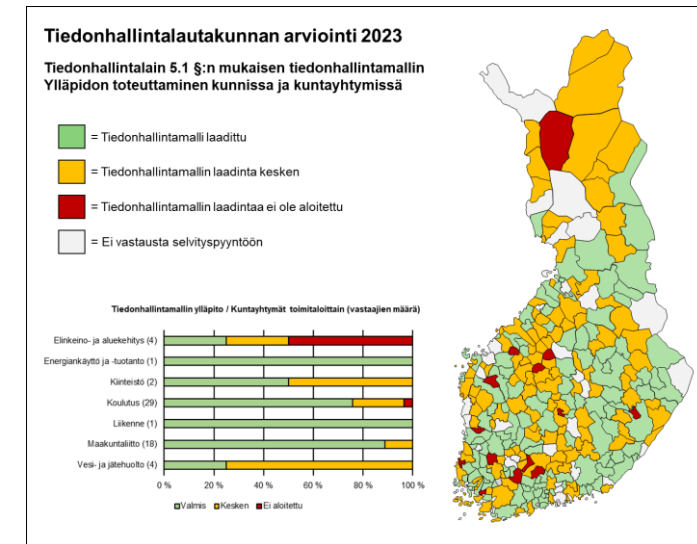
Tiedonhallintalautakunnan arviointi 2023

Tiedonhallintalain 5.1 §:n mukaisen tiedonhallintamallin Ylläpidon toteuttaminen kunnissa ja kuntayhtymissä

= Tiedonhallintamalli laadittu

= Tiedonhallintamallin laadinta kesken

= Tiedonhallintamallin laadintaa ei ole aloitettu

= Ei vastausta selvityspyyntöön

Tiedonhallintamallin ylläpito / Kuntayhtymät toimialoittain (vastaajien määrä)

Elinkeino- ja aluekehitys (4)
Energiankäyttö ja -tuotanto (1)
Kiinteistö (2)
Koulutus (29)
Liikenne (1)
Maakuntaliitto (18)
Vesi- ja jätehuolto (4)

0 % 20 % 40 % 60 % 80 % 100 %

Valmis Kesken Ei aloitettu